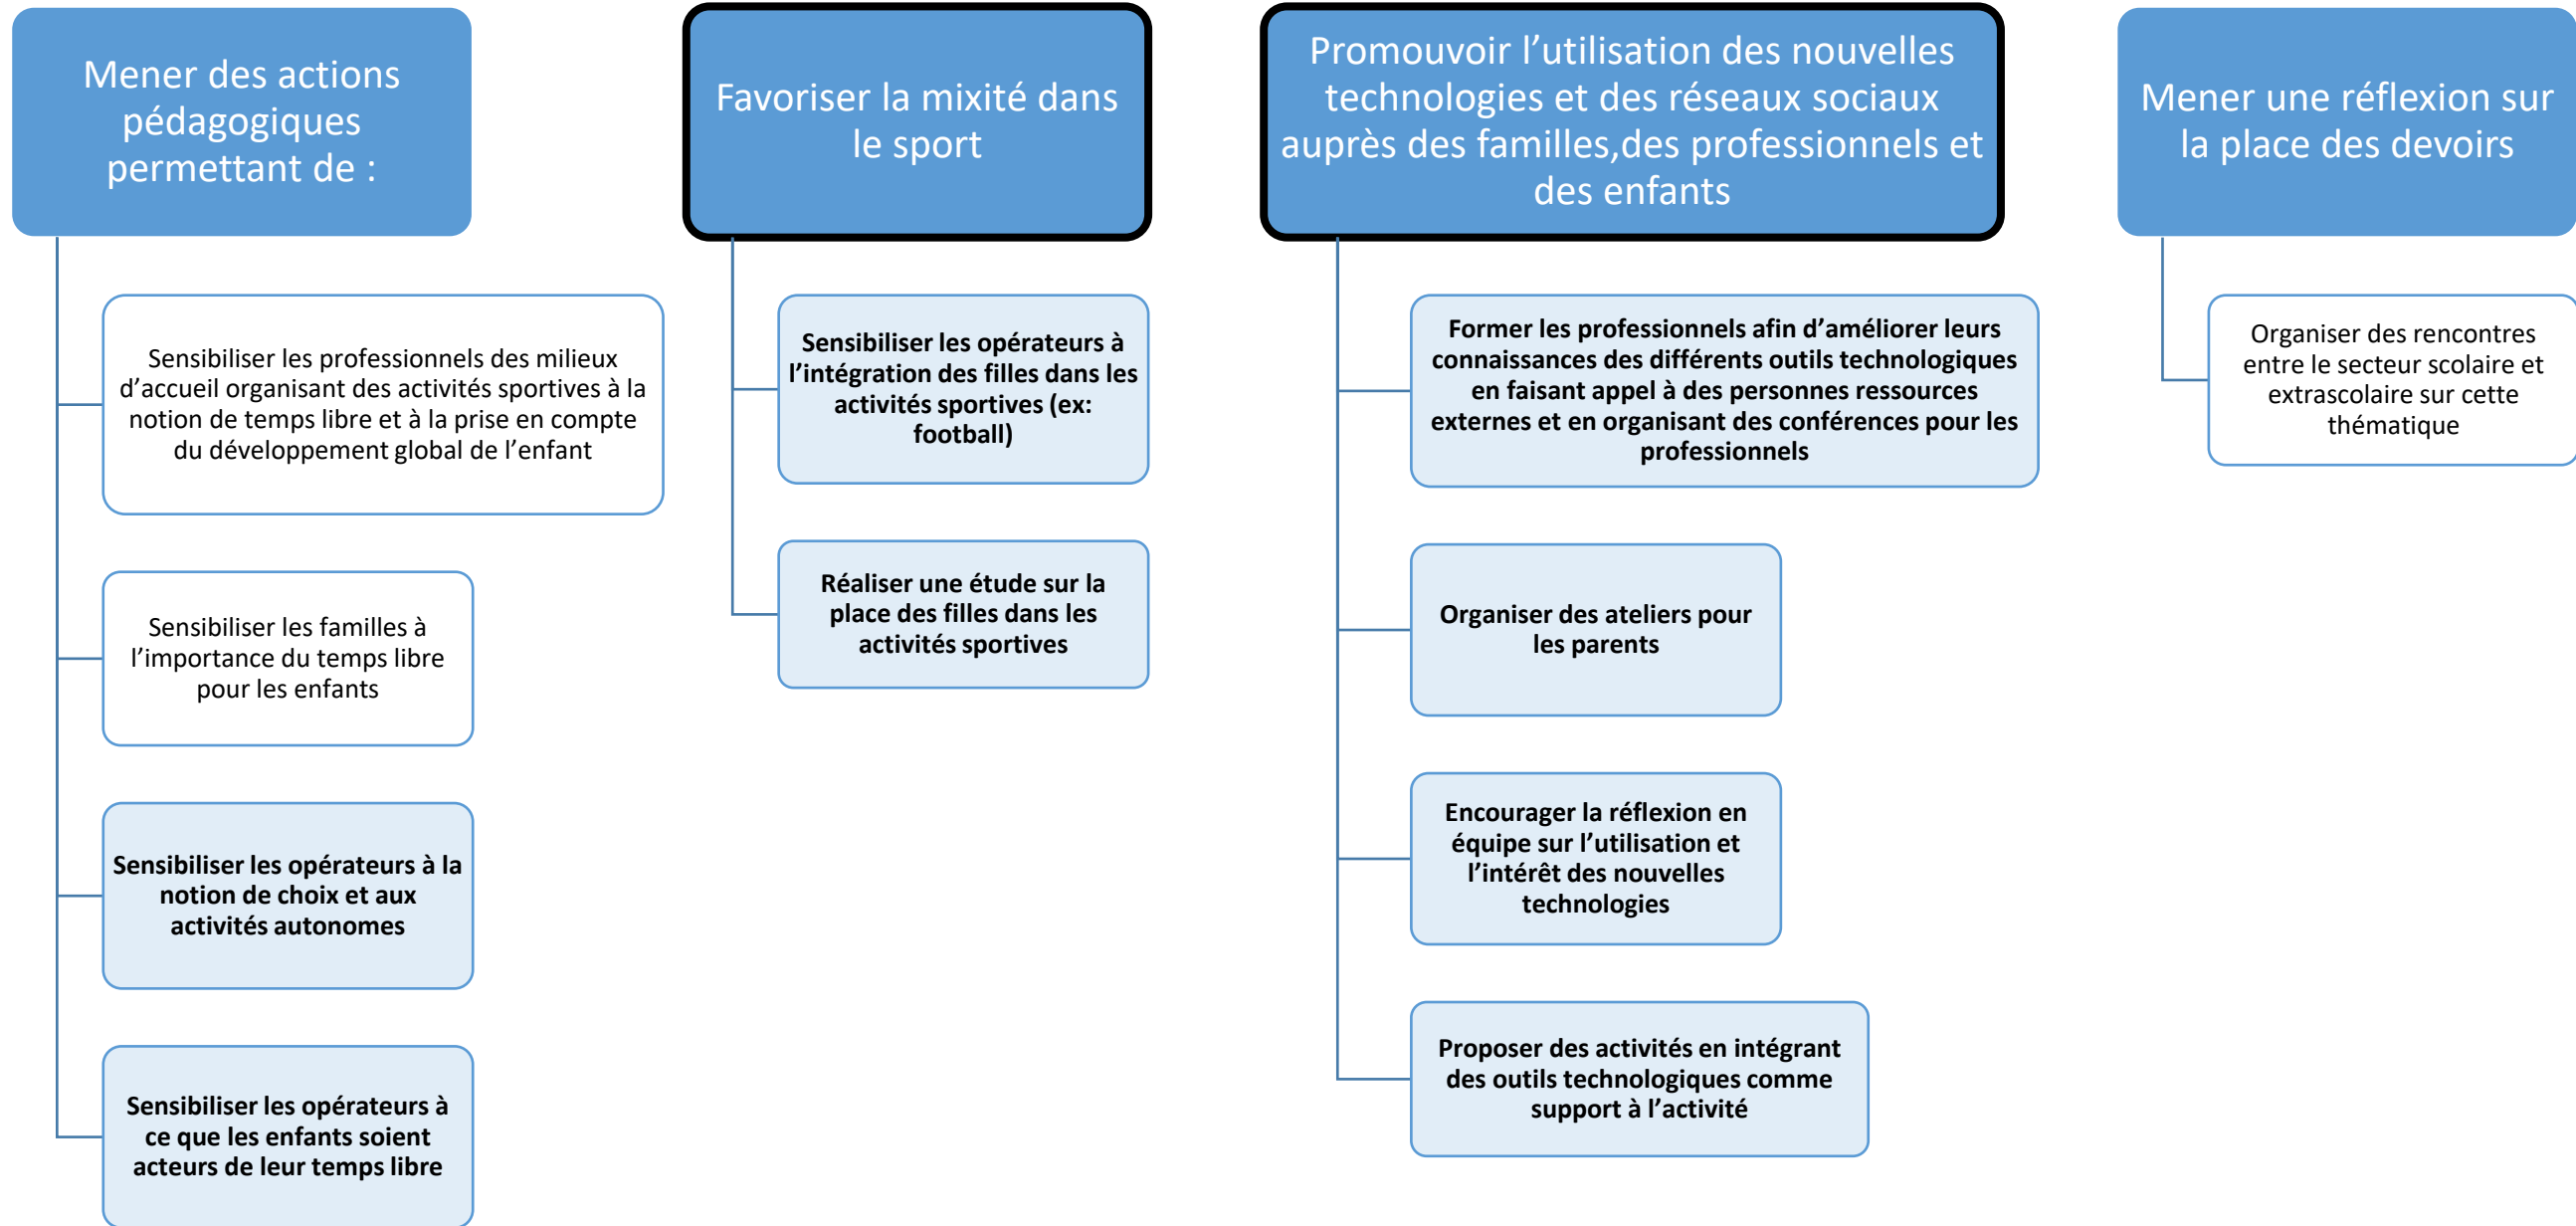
Mener des actions pédagogiques permettant de :

Sensibiliser les professionnels des milieux d'accueil organisant des activités sportives à la notion de temps libre et à la prise en compte du développement global de l'enfant

Sensibiliser les familles à l'importance du temps libre pour les enfants

Sensibiliser les opérateurs à la notion de choix et aux activités autonomes

Sensibiliser les opérateurs à ce que les enfants soient acteurs de leur temps libre

Favoriser la mixité dans le sport

Sensibiliser les opérateurs à l'intégration des filles dans les activités sportives (ex: football)

Réaliser une étude sur la place des filles dans les activités sportives

Promouvoir l'utilisation des nouvelles technologies et des réseaux sociaux auprès des familles,des professionnels et des enfants

Former les professionnels afin d'améliorer leurs connaissances des différents outils technologiques en faisant appel à des personnes ressources externes et en organisant des conférences pour les professionnels

Organiser des ateliers pour les parents

Encourager la réflexion en équipe sur l'utilisation et l'intérêt des nouvelles technologies

Proposer des activités en intégrant des outils technologiques comme support à l'activité

Mener une réflexion sur la place des devoirs

Organiser des rencontres entre le secteur scolaire et extrascolaire sur cette thématique